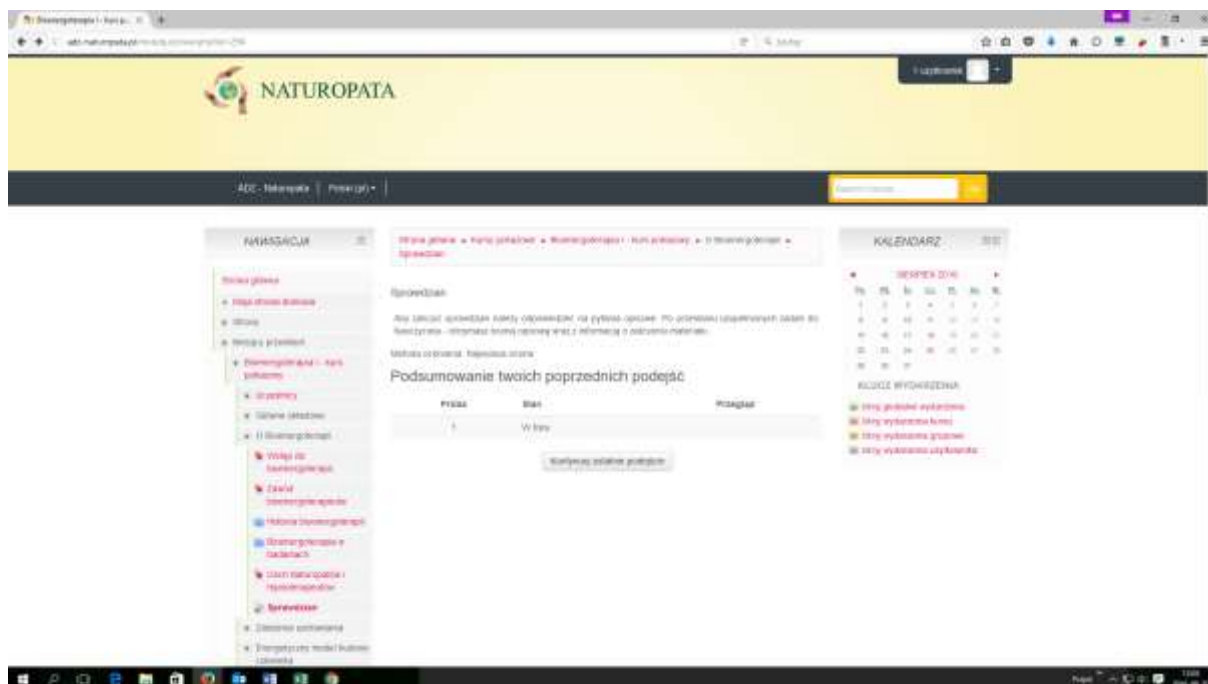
NATUROPATA

NAWIGACJA

Strona główna

Strona główna » Kursy » Bioenergoterapia I - kurs podstawowy » Sprawdzian

Sprawdzian

Podsumowanie twoich poprzednich podejść

| Próba | Stan | Przegląd |
|---|---|---|
| 1 | W toku | |

Kontynuuj ostatnie podejście

KALENDARZ

SIERPIEŃ 2016

KLUCZ WYDARZENIA

Sprawdzian